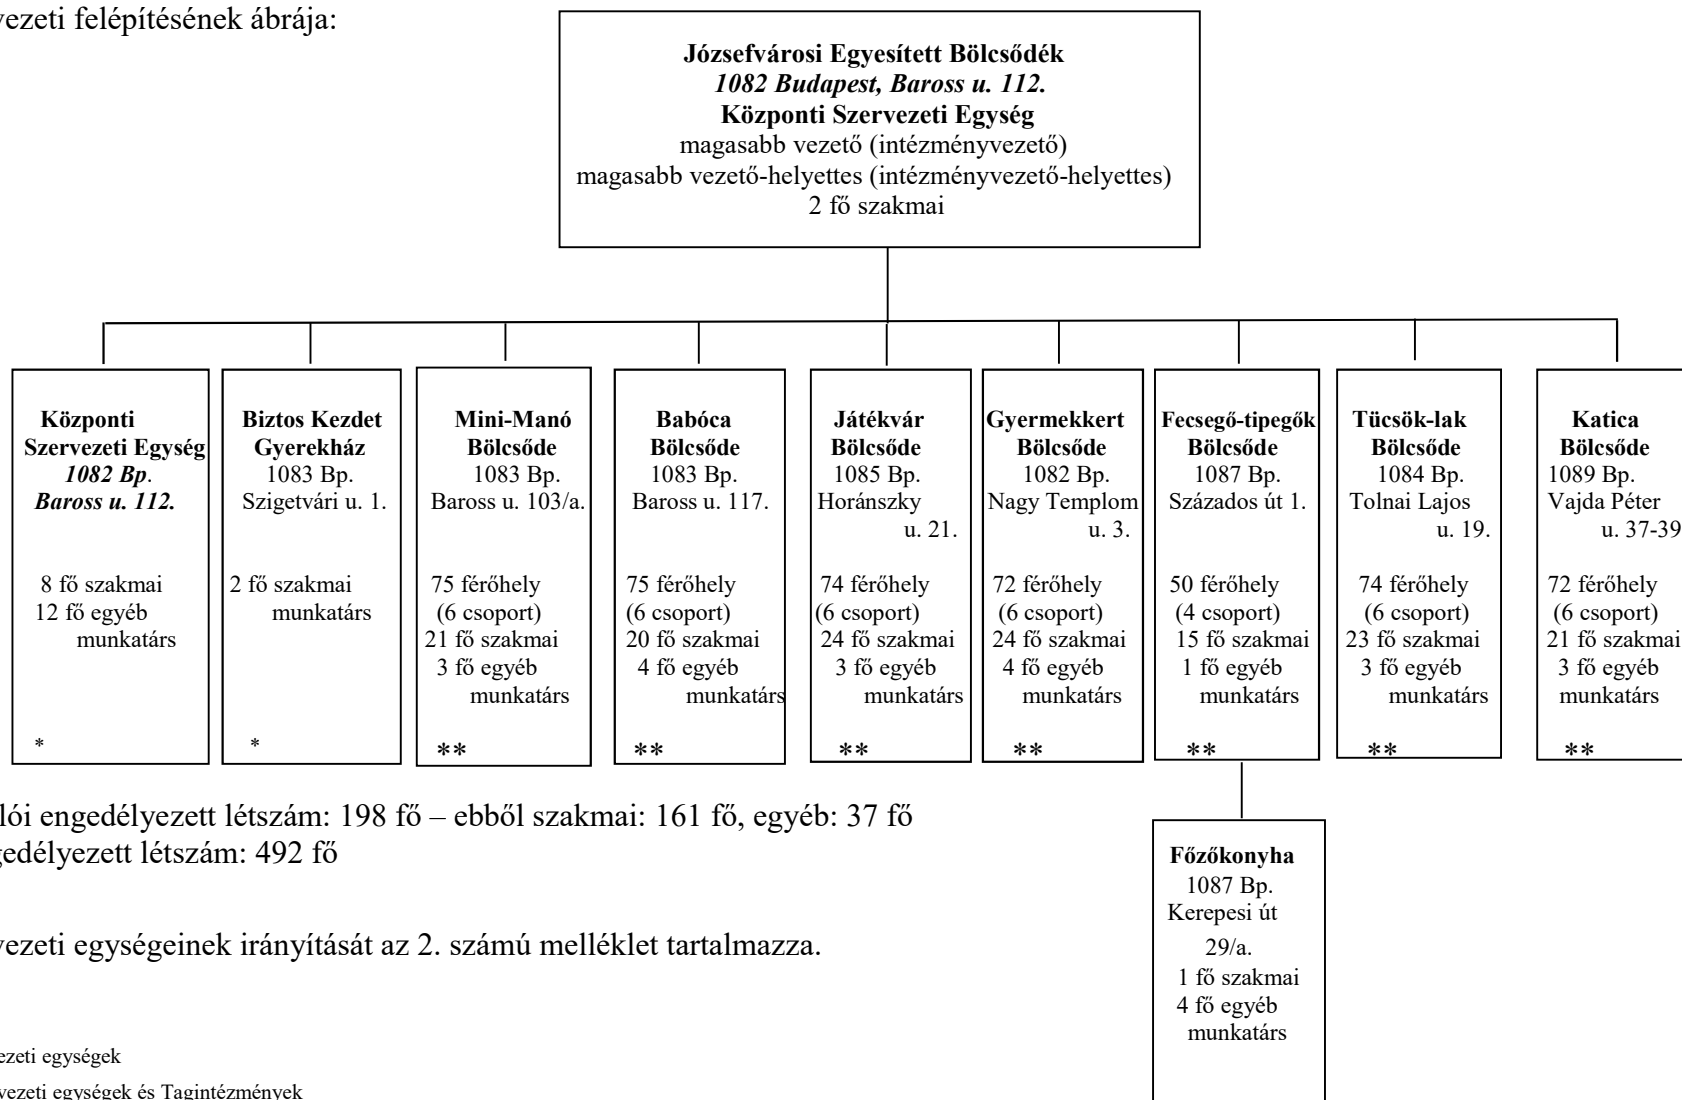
vezeti felépítésének ábrája:

**Józsefvárosi Egyesített Bölcsődék**
*1082 Budapest, Baross u. 112.*
**Központi Szervezeti Egység**
magasabb vezető (intézményvezető)
magasabb vezető-helyettes (intézményvezető-helyettes)
2 fő szakmai

**Központi Szervezeti Egység**
*1082 Bp. Baross u. 112.*
8 fő szakmai
12 fő egyéb munkatárs
*

**Biztos Kezdet Gyerekház**
1083 Bp. Szigetvári u. 1.
2 fő szakmai munkatárs
*

**Mini-Manó Bölcsőde**
1083 Bp. Baross u. 103/a.
75 férőhely (6 csoport)
21 fő szakmai
3 fő egyéb munkatárs
**

**Babóca Bölcsőde**
1083 Bp. Baross u. 117.
75 férőhely (6 csoport)
20 fő szakmai
4 fő egyéb munkatárs
**

**Játékvár Bölcsőde**
1085 Bp. Horánszky u. 21.
74 férőhely (6 csoport)
24 fő szakmai
3 fő egyéb munkatárs
**

**Gyermekkert Bölcsőde**
1082 Bp. Nagy Templom u. 3.
72 férőhely (6 csoport)
24 fő szakmai
4 fő egyéb munkatárs
**

**Fecsegő-tipegők Bölcsőde**
1087 Bp. Százados út 1.
50 férőhely (4 csoport)
15 fő szakmai
1 fő egyéb munkatárs
**

**Tücsök-lak Bölcsőde**
1084 Bp. Tolnai Lajos u. 19.
74 férőhely (6 csoport)
23 fő szakmai
3 fő egyéb munkatárs
**

**Katica Bölcsőde**
1089 Bp. Vajda Péter u. 37-39
72 férőhely (6 csoport)
21 fő szakmai
3 fő egyéb munkatárs
**

**Főzőkonyha**
1087 Bp. Kerepesi út 29/a.
1 fő szakmai
4 fő egyéb munkatárs

lói engedélyezett létszám: 198 fő – ebből szakmai: 161 fő, egyéb: 37 fő
gedélyezett létszám: 492 fő

vezeti egységeinek irányítását az 2. számú melléklet tartalmazza.

ezeti egységek
vezeti egységek és Tagintézmények